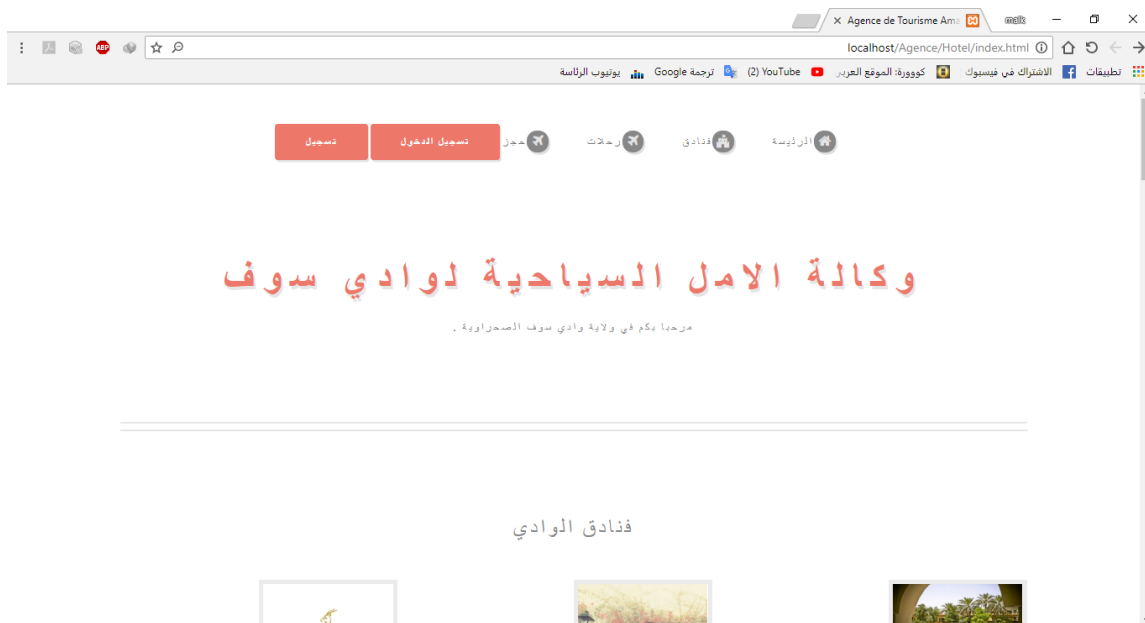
Agence de Tourisme Ama
malik
localhost/Agence/Hotel/index.html
تطبيقات الاشتراك في فيسبوك كوووورة: الموقع العربي YouTube (2) ترجمة Google يوتيوب الرئاسة

الرئيسة فنادق رحلات حجز تسجيل الدخول تسجيل

وكالة الامل السياحية لوادي سوف

مرحبا بكم في ولاية وادي سوف الصحراوية .

فنادق الوادي